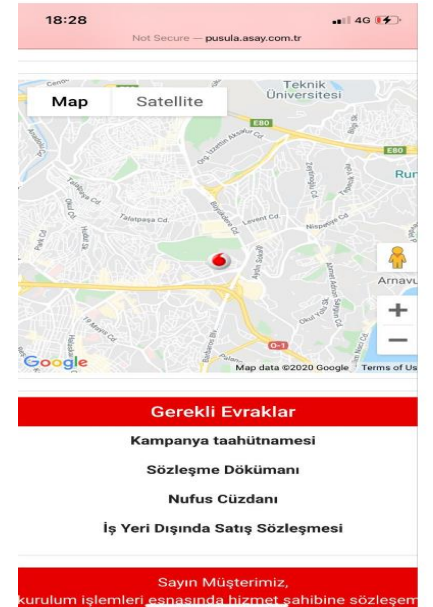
18:28
4G
Not Secure — pusula.asay.com.tr

Map Satellite

Teknik Üniversitesi
E80
E80
Run
Talatpaşa Cd.
Levent Cd.
Nispetiye Cd.
Büyükdere Cd.
Arnavu
O-1
Google
Map data ©2020 Google Terms of Us

Gerekli Evraklar
Kampanya taahütnamesi
Sözleşme Dökümanı
Nufus Cüzdanı
İş Yeri Dışında Satış Sözleşmesi

Sayın Müşterimiz,
kurulum işlemleri esnasında hizmet sahibine sözleşm